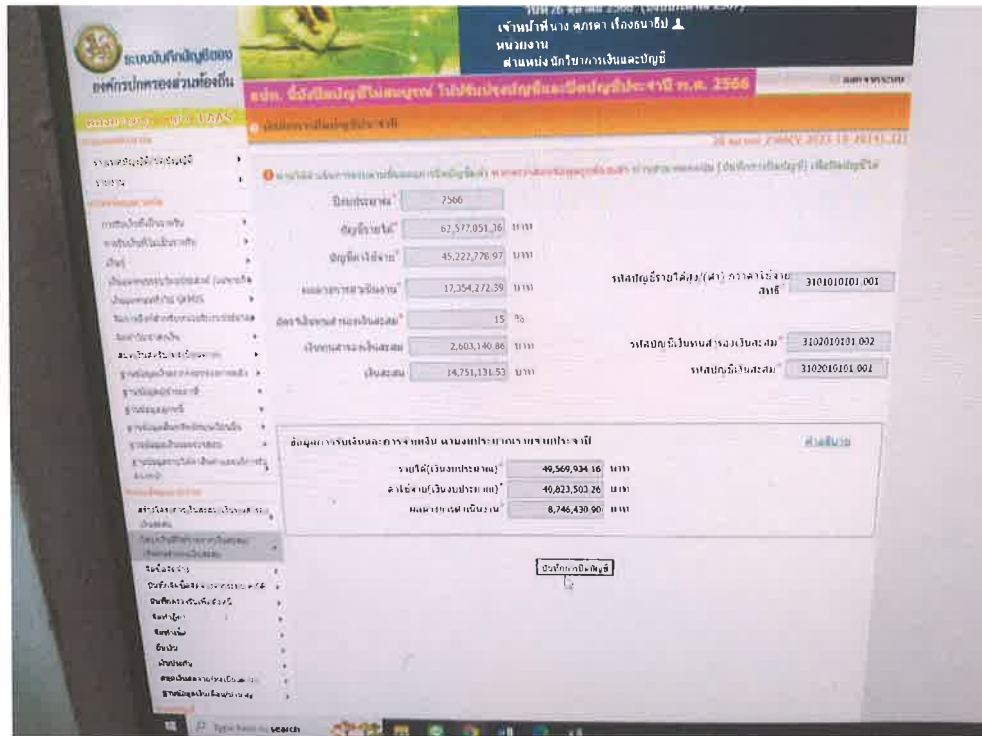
ระบบบันทึกบัญชีของ องค์กรปกครองส่วนท้องถิ่น

เจ้าหน้าที่นาง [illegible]
หน่วยงาน
ตำแหน่ง นักวิชาการเงินและบัญชี

ขปท. ปิดบัญชีไม่สมบูรณ์ ไม่ปรับปรุงบัญชีและปิดบัญชีประจำปี พ.ศ. 2566

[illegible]

| | | | | |
|---|---|---|---|---|
| ปีงบประมาณ* | 2566 | | | |
| บัญชีรายได้* | 62,577,051.16 | บาท | | |
| บัญชีค่าใช้จ่าย* | 45,222,778.97 | บาท | รหัสบัญชีรายได้สูง(ต่ำ) กว่าค่าใช้จ่ายสุทธิ* | 3101010101.001 |
| ผลต่างการดำเนินงาน* | 17,354,272.39 | บาท | | |
| อัตราเงินทุนสำรองเงินสะสม* | 15 | % | | |
| เงินทุนสำรองเงินสะสม* | 2,603,140.86 | บาท | รหัสบัญชีเงินทุนสำรองเงินสะสม* | 3102010101.002 |
| เงินสะสม* | 14,751,131.53 | บาท | รหัสบัญชีเงินสะสม* | 3102010101.001 |

ข้อมูลการรับเงินและการจ่ายเงิน ตามงบประมาณรายจ่ายประจำปี

รายได้(เงินงบประมาณ)* 49,569,934.16 บาท
ค่าใช้จ่าย(เงินงบประมาณ)* 40,823,503.26 บาท
ผลต่างการดำเนินงาน* 8,746,430.90 บาท

บันทึกการปิดบัญชี

Type here to search